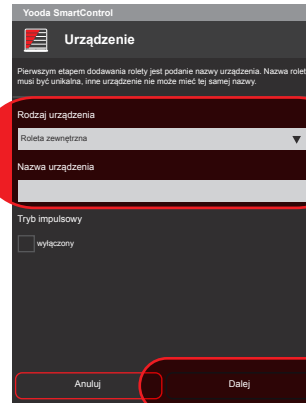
Yooda SmartControl

Urządzenie

Pierwszym etapem dodawania rolety jest podanie nazwy urządzenia. Nazwa rolet musi być unikalna, inne urządzenie nie może mieć tej samej nazwy.

Rodzaj urządzenia

Roleta zewnętrzna

Nazwa urządzenia

Tryb impulsowy

wyłączony

Anuluj

Dalej